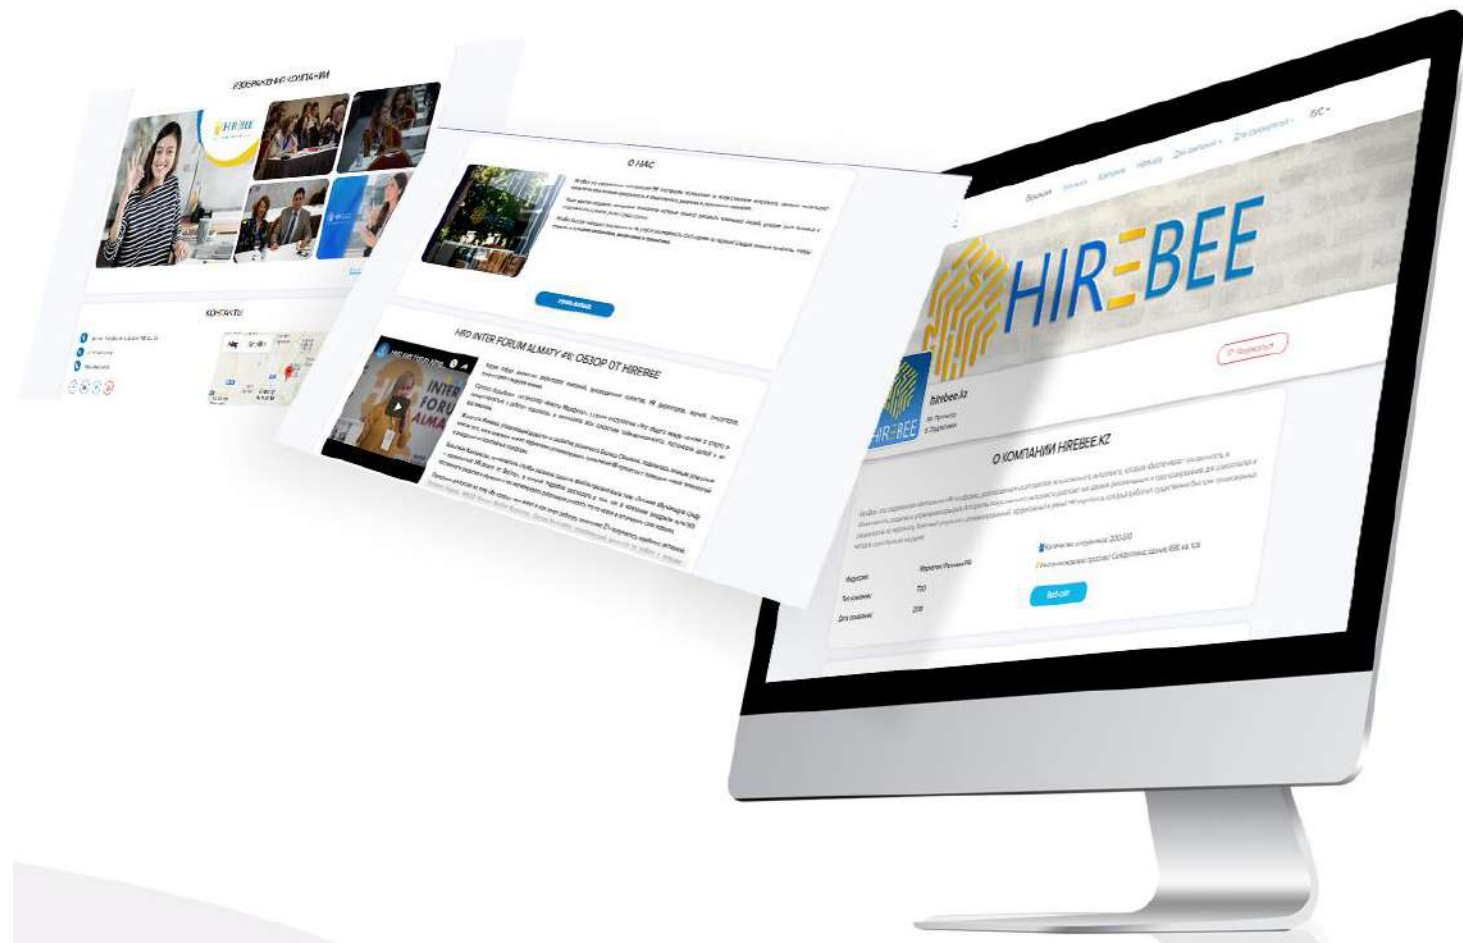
ИЗОБРАЖЕНИЯ КОМПАНИИ

HIREBEE

КОНТАКТЫ

О НАС

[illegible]

HRD INTER FORUM ALMATY #6: ОБЗОР ОТ HIREBEE

INTER FORU ALMA

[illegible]

HIREBEE

hirebee.kz

О КОМПАНИИ HIREBEE.KZ

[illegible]

Индустрия: Маркетинг/Реклама/PR

Тип компании: ТОО

Дата основания: 2018

Веб-сайт

RUS